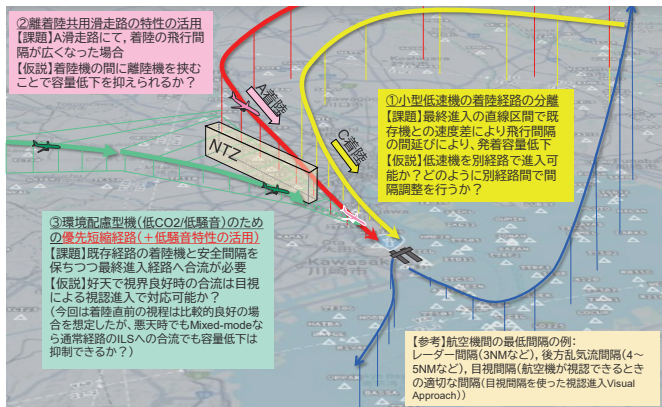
②離着陸共用滑走路の特性の活用
【課題】A滑走路にて，着陸の飛行間隔が広くなった場合
【仮説】着陸機の間に離陸機を挟むことで容量低下を抑えられるか？

①小型低速機の着陸経路の分離
【課題】最終進入の直線区間で既存機との速度差により飛行間隔の間延びにより，発着容量低下
【仮説】低速機を別経路で進入可能か？どのように別経路間で間隔調整を行うか？

A着陸

C着陸

NTZ

③環境配慮型機（低CO2/低騒音）のための優先短縮経路（＋低騒音特性の活用）
【課題】既存経路の着陸機と安全間隔を保ちつつ最終進入経路へ合流が必要
【仮説】好天で視界良好時の合流は目視による視認進入で対応可能か？
（今回は着陸直前の視程は比較的良好の場合を想定したが，悪天時でもMixed-modeなら通常経路のILSへの合流でも容量低下は抑制できるか？）

Kawasaki
川崎市

【参考】航空機間の最低間隔の例：
レーダー間隔（3NMなど），後方乱気流間隔（4～5NMなど），目視間隔（航空機が視認できるときの適切な間隔（目視間隔を使った視認進入Visual Approach））